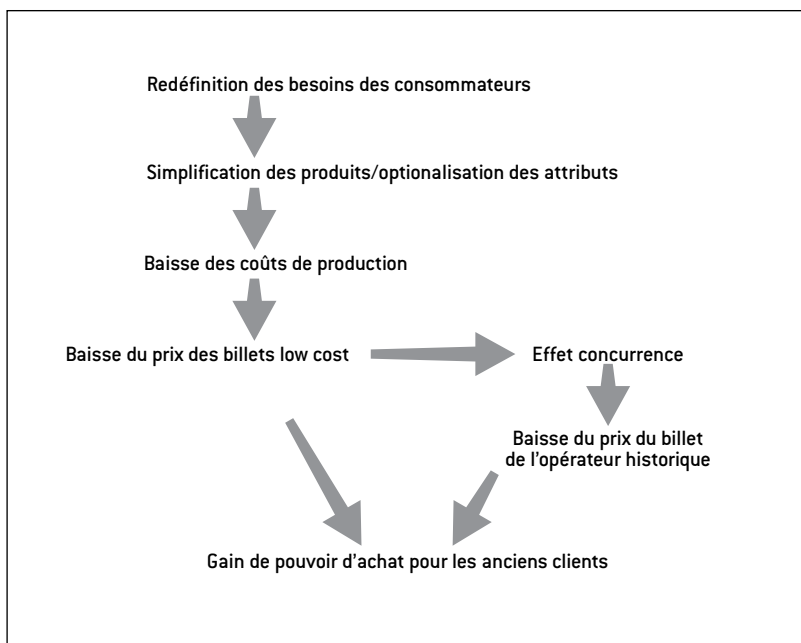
Redéfinition des besoins des consommateurs

Simplification des produits/optionalisation des attributs

Baisse des coûts de production

Baisse du prix des billets low cost

Effet concurrence

Baisse du prix du billet de l'opérateur historique

Gain de pouvoir d'achat pour les anciens clients